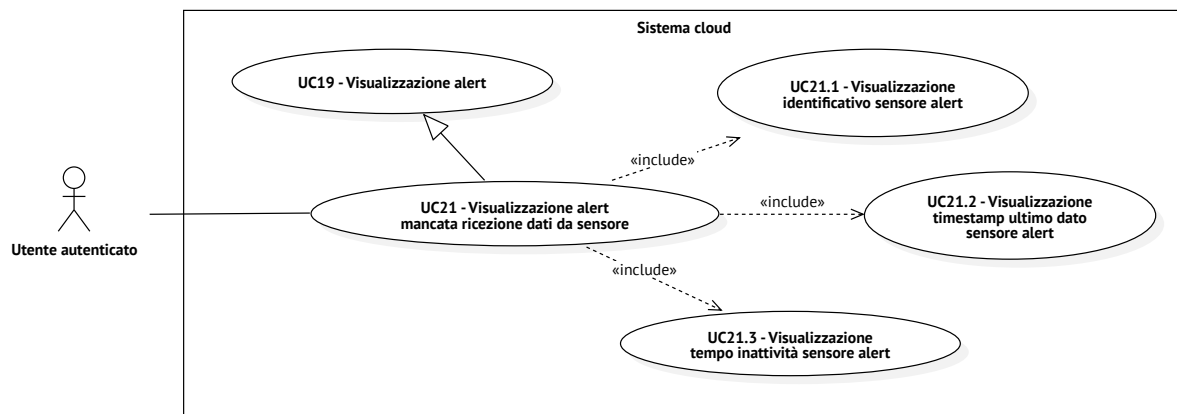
Sistema cloud

UC19 - Visualizzazione alert

UC21.1 - Visualizzazione identificativo sensore alert

«include»

«include»

UC21 - Visualizzazione alert mancata ricezione dati da sensore

UC21.2 - Visualizzazione timestamp ultimo dato sensore alert

Utente autenticato

«include»

UC21.3 - Visualizzazione tempo inattività sensore alert